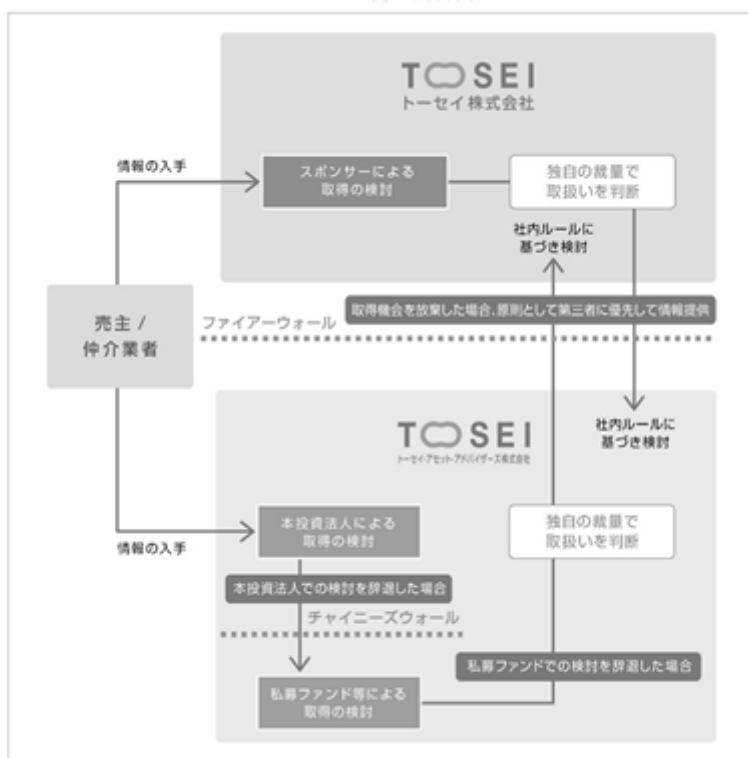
TOSEI
トーセイ株式会社

情報の入手

スポンサーによる
取得の検討

独自の裁量で
取扱いを判断

社内ルールに
基づき検討

売主 /
仲介業者

ファイアーウォール

取得機会を放棄した場合、原則として第三者に優先して情報提供

TOSEI
トーセイ・アセット・アドバイザーズ株式会社

社内ルールに
基づき検討

情報の入手

本投資法人による
取得の検討

独自の裁量で
取扱いを判断

本投資法人での検討を辞退した場合

チャイニーズウォール

私募ファンドでの検討を辞退した場合

私募ファンド等による
取得の検討